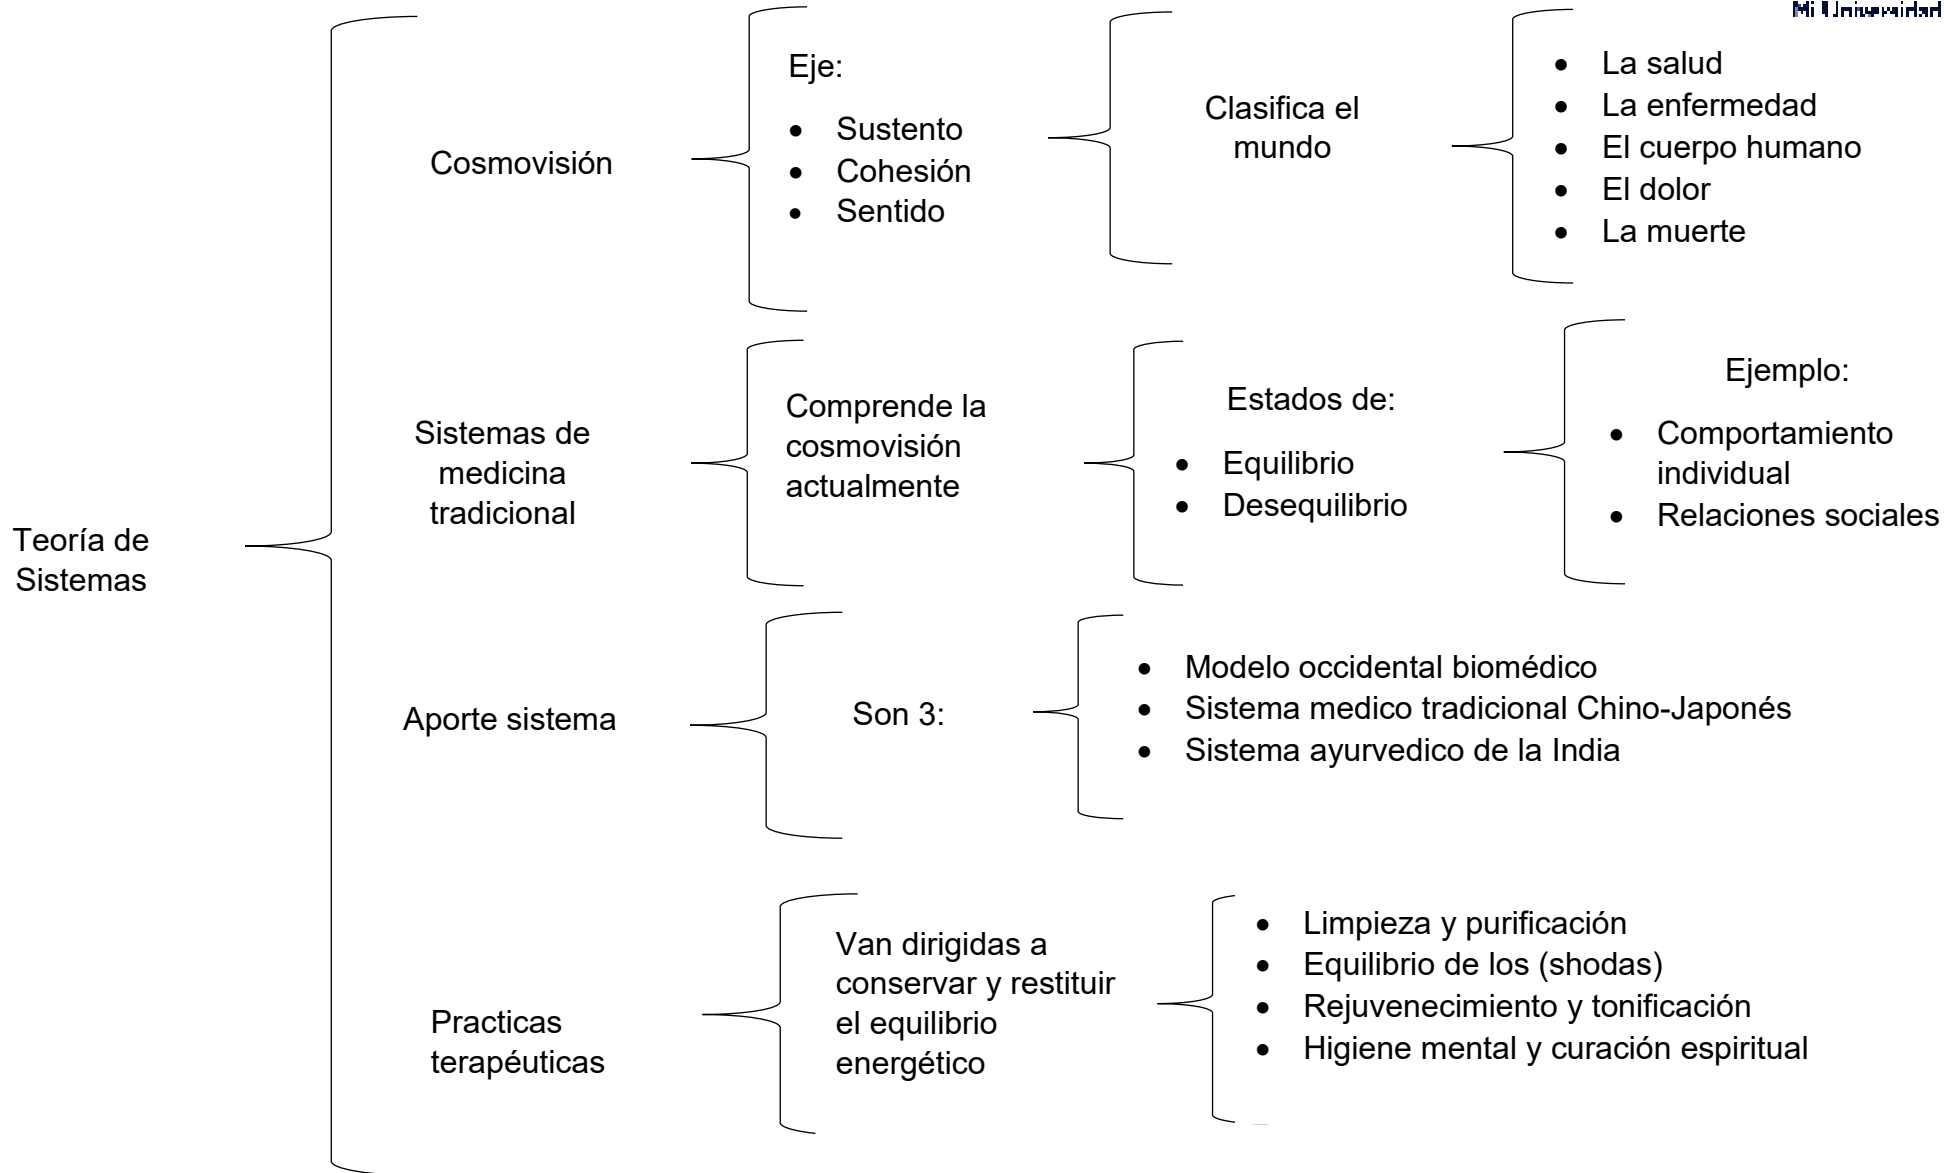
Mi Universidad

Teoría de Sistemas

Cosmovisión

Eje:
- Sustento
- Cohesión
- Sentido

Clasifica el mundo

- La salud
- La enfermedad
- El cuerpo humano
- El dolor
- La muerte

Sistemas de medicina tradicional

Comprende la cosmovisión actualmente

Estados de:
- Equilibrio
- Desequilibrio

Ejemplo:
- Comportamiento individual
- Relaciones sociales

Aporte sistema

Son 3:

- Modelo occidental biomédico
- Sistema medico tradicional Chino-Japonés
- Sistema ayurvedico de la India

Practicas terapéuticas

Van dirigidas a conservar y restituir el equilibrio energético

- Limpieza y purificación
- Equilibrio de los (shodas)
- Rejuvenecimiento y tonificación
- Higiene mental y curación espiritual